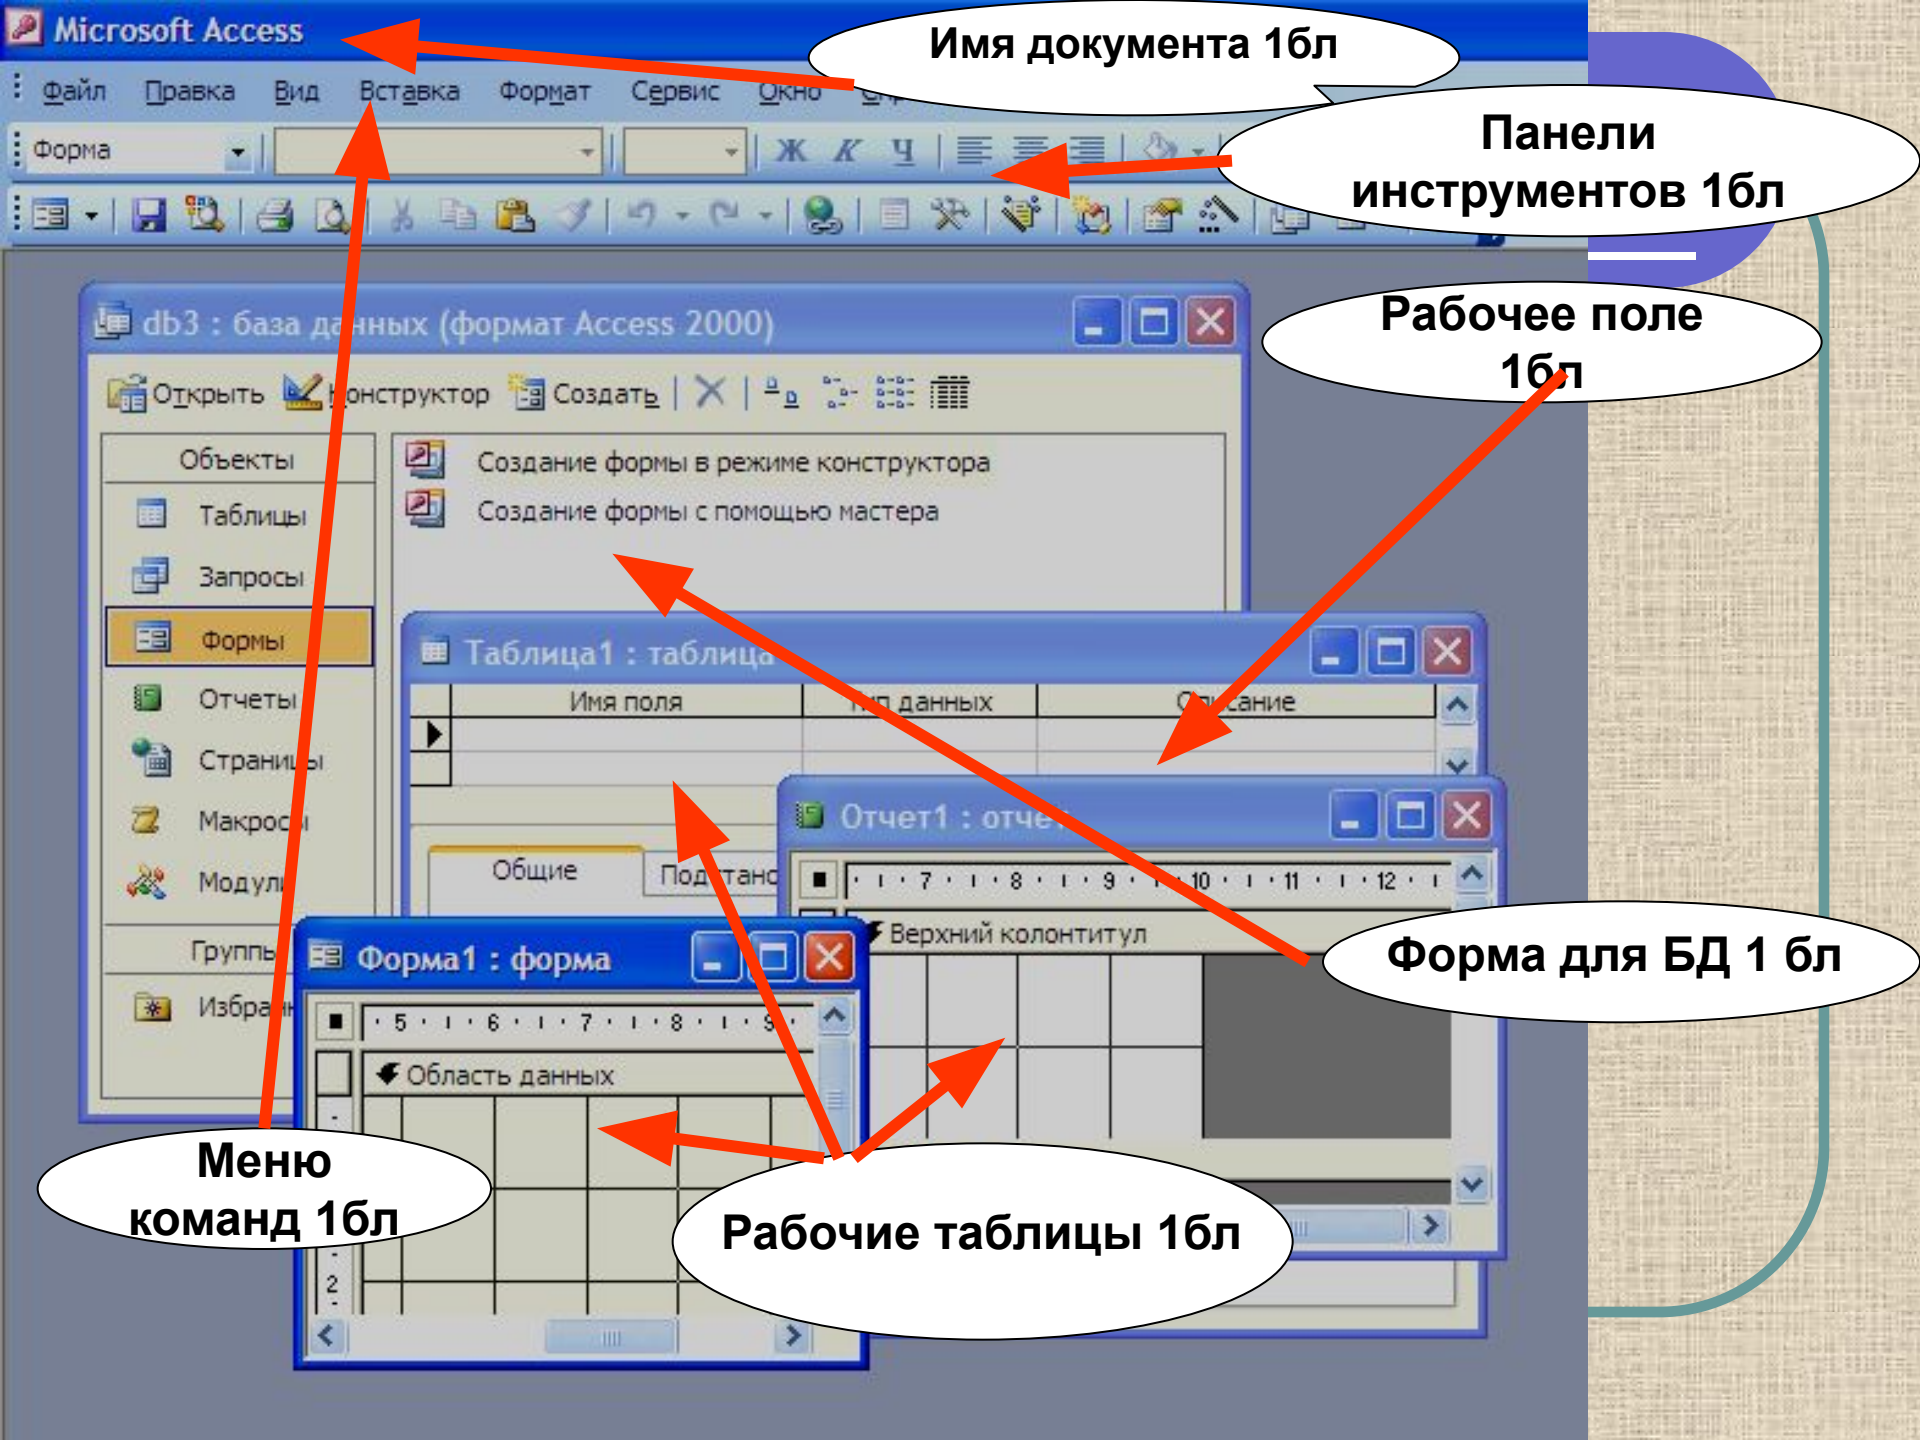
Microsoft Access

Имя документа 1бл

Файл Правка Вид Вставка Формат Сервис Окно

Панели инструментов 1бл

Форма

Ж К Ч

db3 : база да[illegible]нных (формат Access 2000)

Рабочее поле 1бл

Открыть Конструктор Создать

Объекты

Таблицы

Запросы

Формы

Отчеты

Страни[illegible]ы

Макрос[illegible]

Модул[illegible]

Группы

Избра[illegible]

Создание формы в режиме конструктора

Создание формы с помощью мастера

Таблица1 : таблица

Имя поля | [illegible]п данных | О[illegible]сание

Общие | Под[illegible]тано

Отчет1 : отче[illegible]

· 7 · · 8 · · 9 · · 10 · · 11 · · 12 ·

Верхний колонтитул

Форма для БД 1 бл

Форма1 : форма

· 5 · · 6 · · 7 · · 8 · · 9 ·

Область данных

2

Меню команд 1бл

Рабочие таблицы 1бл